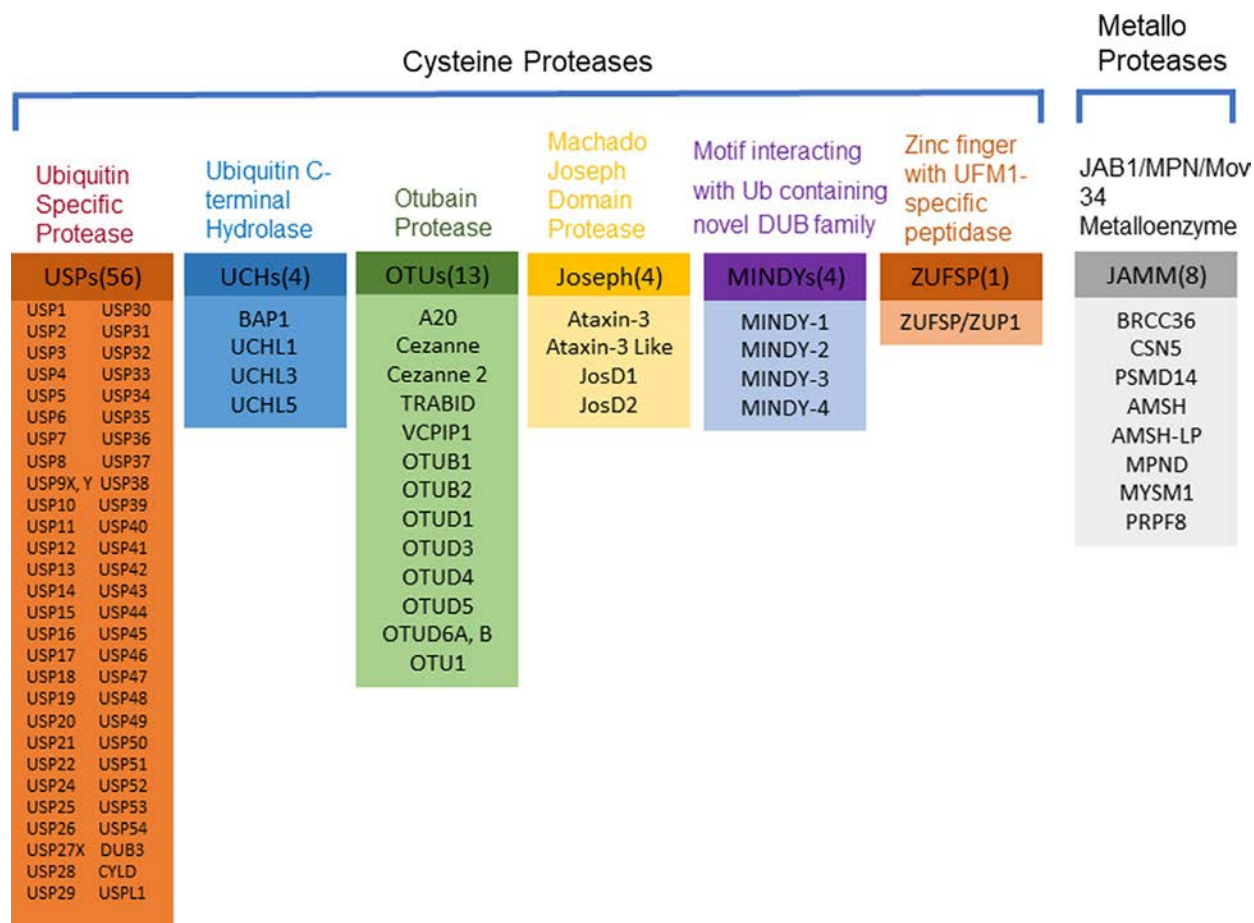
Cysteine Proteases

Metallo Proteases

Ubiquitin Specific Protease

USPs(56)

USP1 USP30
USP2 USP31
USP3 USP32
USP4 USP33
USP5 USP34
USP6 USP35
USP7 USP36
USP8 USP37
USP9X, Y USP38
USP10 USP39
USP11 USP40
USP12 USP41
USP13 USP42
USP14 USP43
USP15 USP44
USP16 USP45
USP17 USP46
USP18 USP47
USP19 USP48
USP20 USP49
USP21 USP50
USP22 USP51
USP24 USP52
USP25 USP53
USP26 USP54
USP27X DUB3
USP28 CYLD
USP29 USPL1

Ubiquitin C-terminal Hydrolase

UCHs(4)

BAP1
UCHL1
UCHL3
UCHL5

Otubain Protease

OTUs(13)

A20
Cezanne
Cezanne 2
TRABID
VCPIP1
OTUB1
OTUB2
OTUD1
OTUD3
OTUD4
OTUD5
OTUD6A, B
OTU1

Machado Joseph Domain Protease

Joseph(4)

Ataxin-3
Ataxin-3 Like
JosD1
JosD2

Motif interacting with Ub containing novel DUB family

MINDYs(4)

MINDY-1
MINDY-2
MINDY-3
MINDY-4

Zinc finger with UFM1-specific peptidase

ZUFSP(1)

ZUFSP/ZUP1

JAB1/MPN/Mov 34 Metalloenzyme

JAMM(8)

BRCC36
CSN5
PSMD14
AMSH
AMSH-LP
MPND
MYSM1
PRPF8